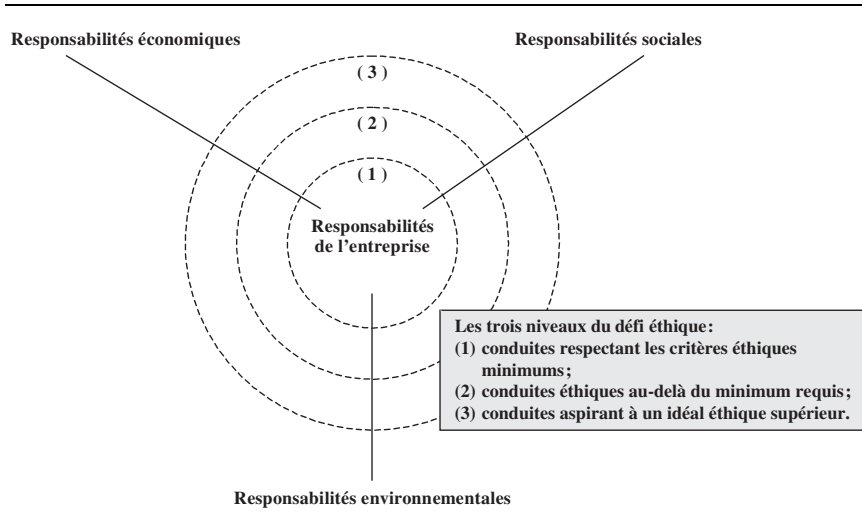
Responsabilités économiques

Responsabilités sociales

( 3 )

( 2 )

( 1 )

Responsabilités de l'entreprise

Les trois niveaux du défi éthique:
(1) conduites respectant les critères éthiques minimums;
(2) conduites éthiques au-delà du minimum requis;
(3) conduites aspirant à un idéal éthique supérieur.

Responsabilités environnementales